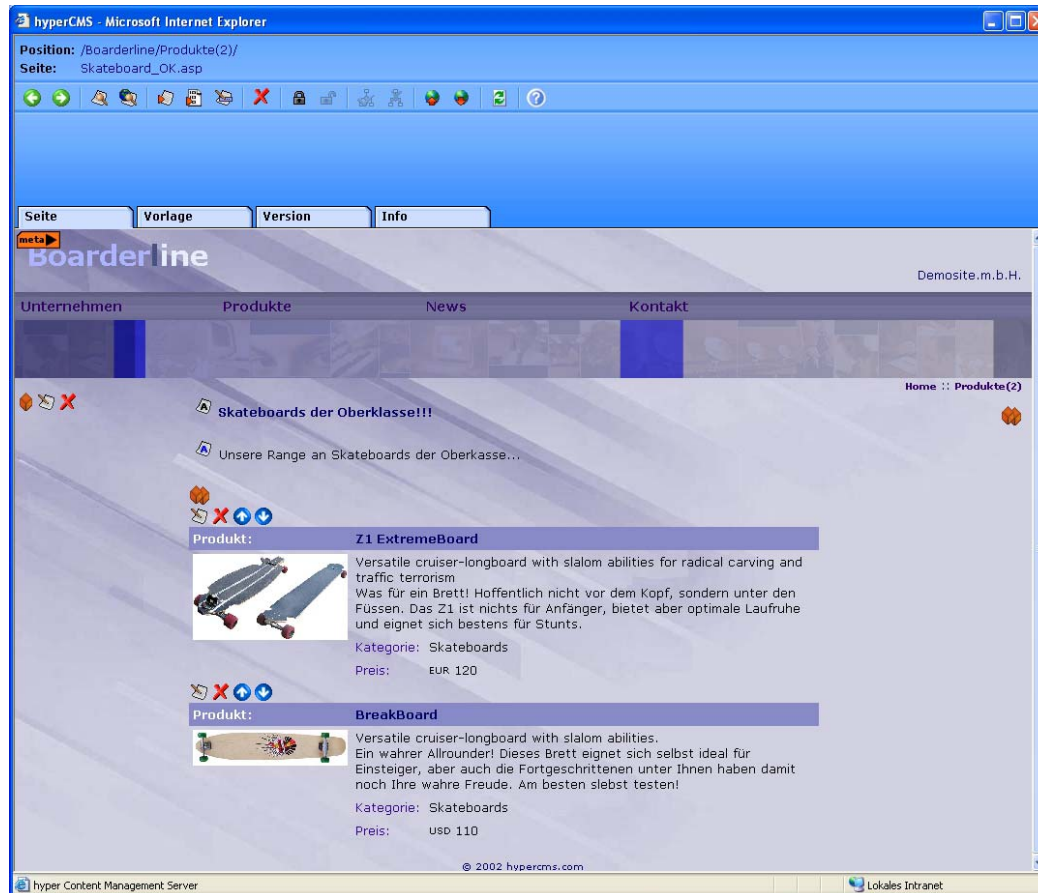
hyperCMS - Microsoft Internet Explorer

Position: /Boarderline/Produkte(2)/
Seite: Skateboard_OK.asp

Seite | Vorlage | Version | Info

meta

Boarderline

Demosite.m.b.H.

Unternehmen Produkte News Kontakt

Home :: Produkte(2)

Skateboards der Oberklasse!!!

Unsere Range an Skateboards der Oberkasse...

| Produkt: | Z1 ExtremeBoard |
|---|---|
| | Versatile cruiser-longboard with slalom abilities for radical carving and traffic terrorism Was für ein Brett! Hoffentlich nicht vor dem Kopf, sondern unter den Füssen. Das Z1 ist nichts für Anfänger, bietet aber optimale Laufruhe und eignet sich bestens für Stunts. |
| | Kategorie: Skateboards |
| | Preis: EUR 120 |

| Produkt: | BreakBoard |
|---|---|
| | Versatile cruiser-longboard with slalom abilities. Ein wahrer Allrounder! Dieses Brett eignet sich selbst ideal für Einsteiger, aber auch die Fortgeschrittenen unter Ihnen haben damit noch Ihre wahre Freude. Am besten slebst testen! |
| | Kategorie: Skateboards |
| | Preis: USD 110 |

© 2002 hypercms.com

hyper Content Management Server

Lokales Intranet